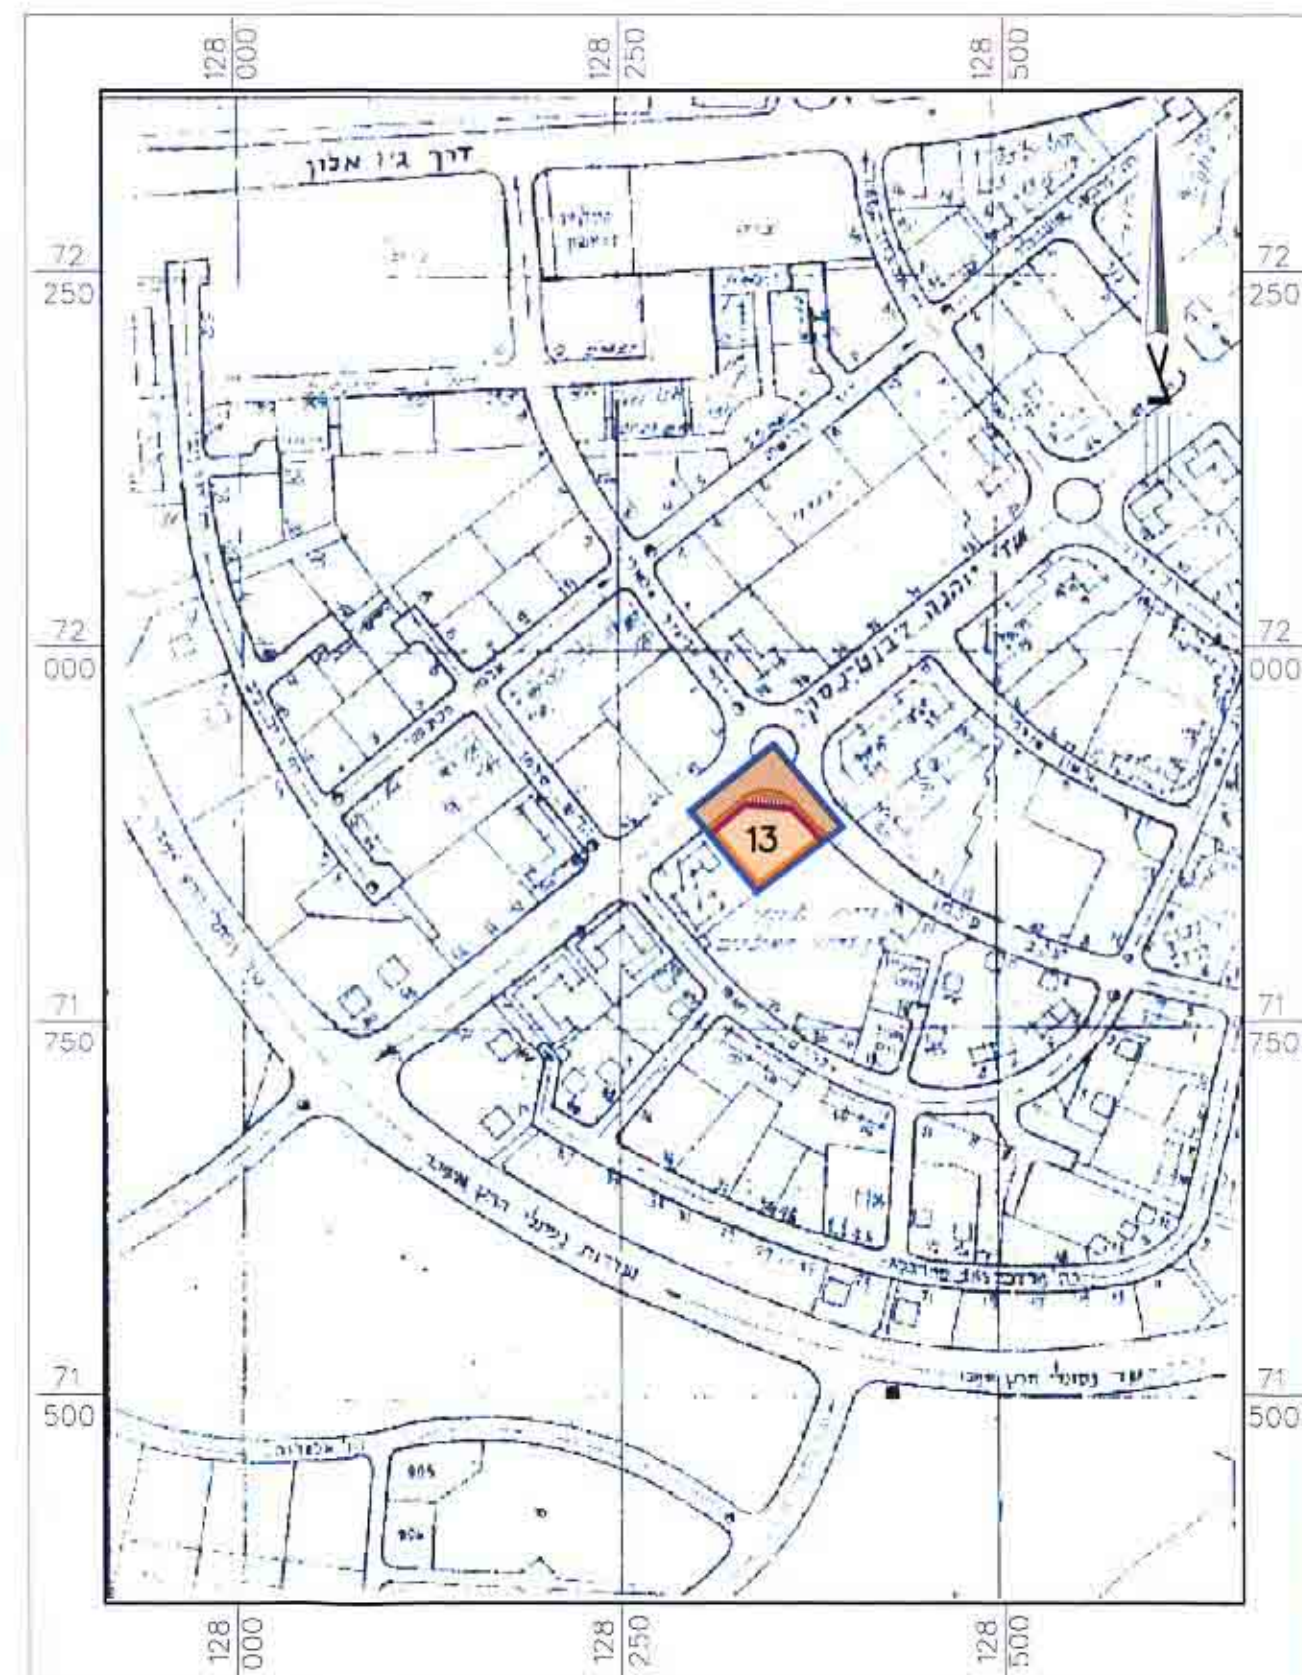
128
000

128
250

128
500

72
250

72
250

72
000

72
000

71
750

71
750

71
500

71
500

דרך ג'ו אלון

שד' יהודה ז'בוטינסקי

13

שדרות נשיאי הרץ אפשטיין

רח' מרדכי אנ' מרדכי

שד' נשיאי הרץ אפשטיין

128
000

128
250

128
500